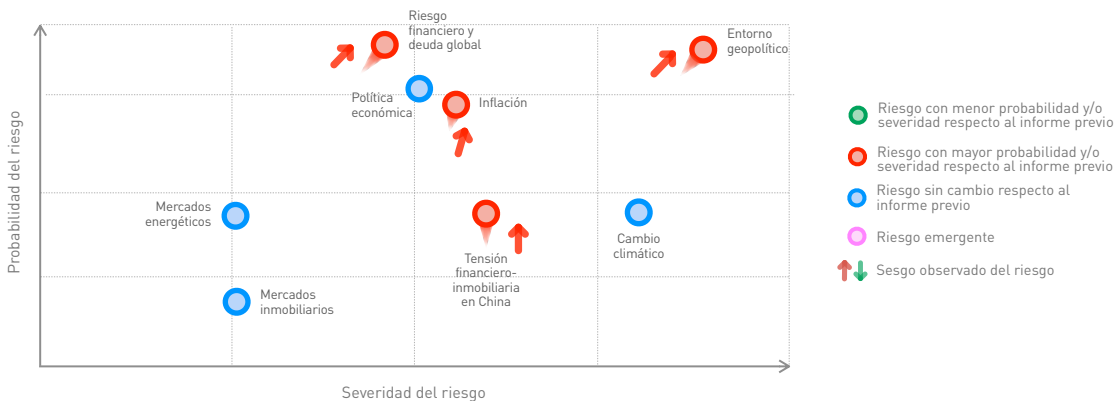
Riesgo financiero y deuda global

Entorno geopolítico

Política económica

Inflación

Mercados energéticos

Tensión financiero-inmobiliaria en China

Cambio climático

Mercados inmobiliarios

Probabilidad del riesgo

Severidad del riesgo

Riesgo con menor probabilidad y/o severidad respecto al informe previo

Riesgo con mayor probabilidad y/o severidad respecto al informe previo

Riesgo sin cambio respecto al informe previo

Riesgo emergente

Sesgo observado del riesgo